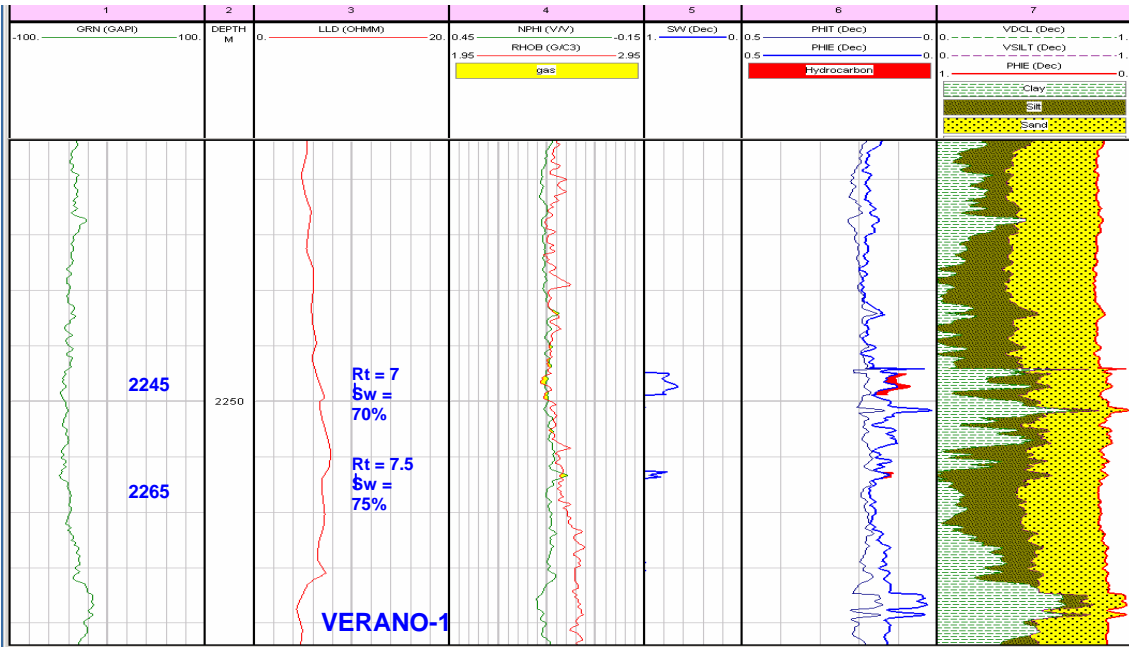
| 1 | 2 | 3 | 4 | 5 | 6 | 7 |
|---|---|---|---|---|---|---|
| GRN (GAPI) -100. 100. | DEPTH M | LLD (OHMM) 0. 20. | NPHI (V/V) 0.45 -0.15 RHOB (G/C3) 1.95 2.95 gas | SW (Dec) 1. 0. | PHIT (Dec) 0.5 0. PHIE (Dec) 0.5 0. Hydrocarbon | VDCL (Dec) 0. 1. VSILT (Dec) 0. 1. PHIE (Dec) 1. 0. Clay Silt Sand |

2245

2265

2250

Rt = 7
Sw = 70%

Rt = 7.5
Sw = 75%

VERANO-1